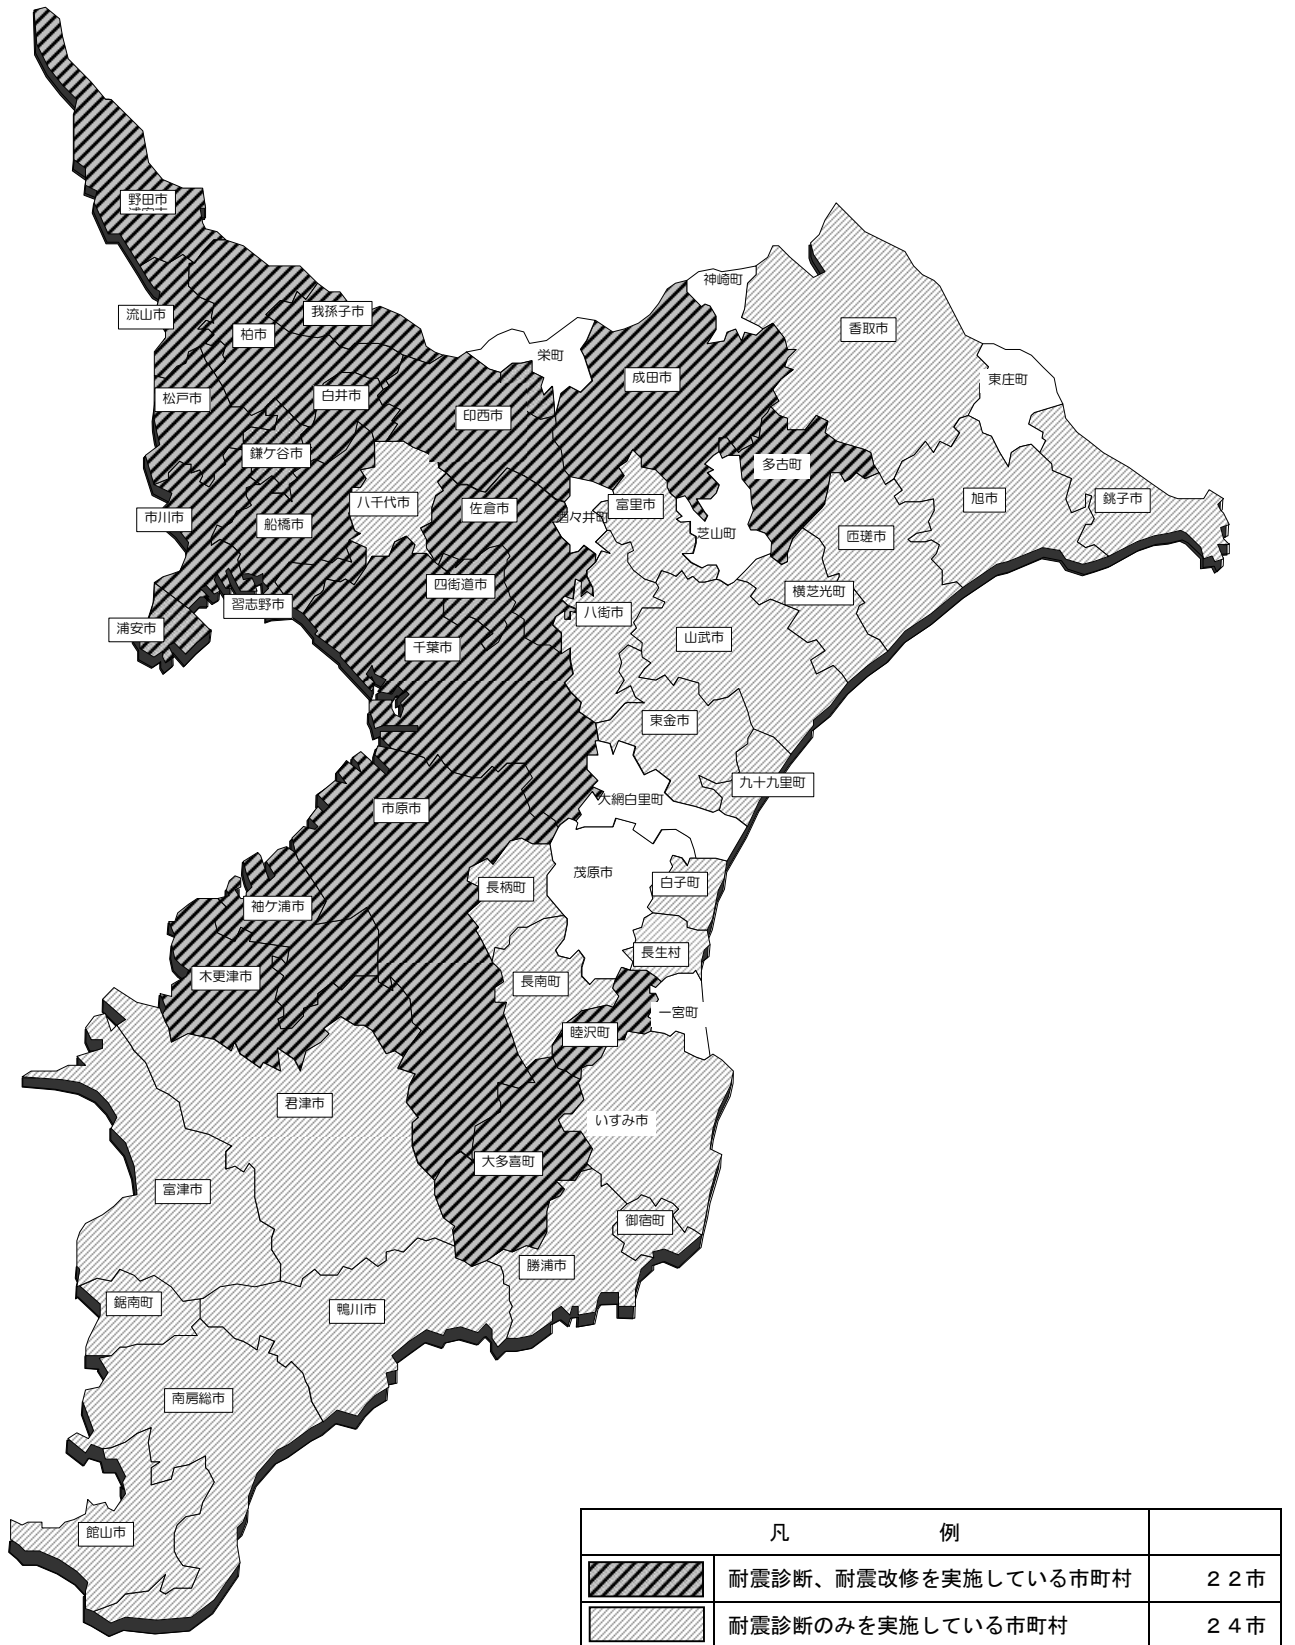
野田市
流山市
柏市
我孫子市
松戸市
白井市
鎌ケ谷市
市川市
船橋市
八千代市
佐倉市
印西市
栄町
成田市
神崎町
香取市
東庄町
多古町
富里市
酒々井町
芝山町
旭市
銚子市
匝瑳市
横芝光町
習志野市
浦安市
四街道市
八街市
山武市
千葉市
東金市
九十九里町
大網白里町
市原市
茂原市
長柄町
白子町
袖ケ浦市
長生村
長南町
木更津市
一宮町
睦沢町
君津市
いすみ市
大多喜町
富津市
御宿町
勝浦市
鋸南町
鴨川市
南房総市
館山市

| 凡　　　例 | | |
|---|---|---|
| | 耐震診断、耐震改修を実施している市町村 | ２２市 |
| | 耐震診断のみを実施している市町村 | ２４市 |